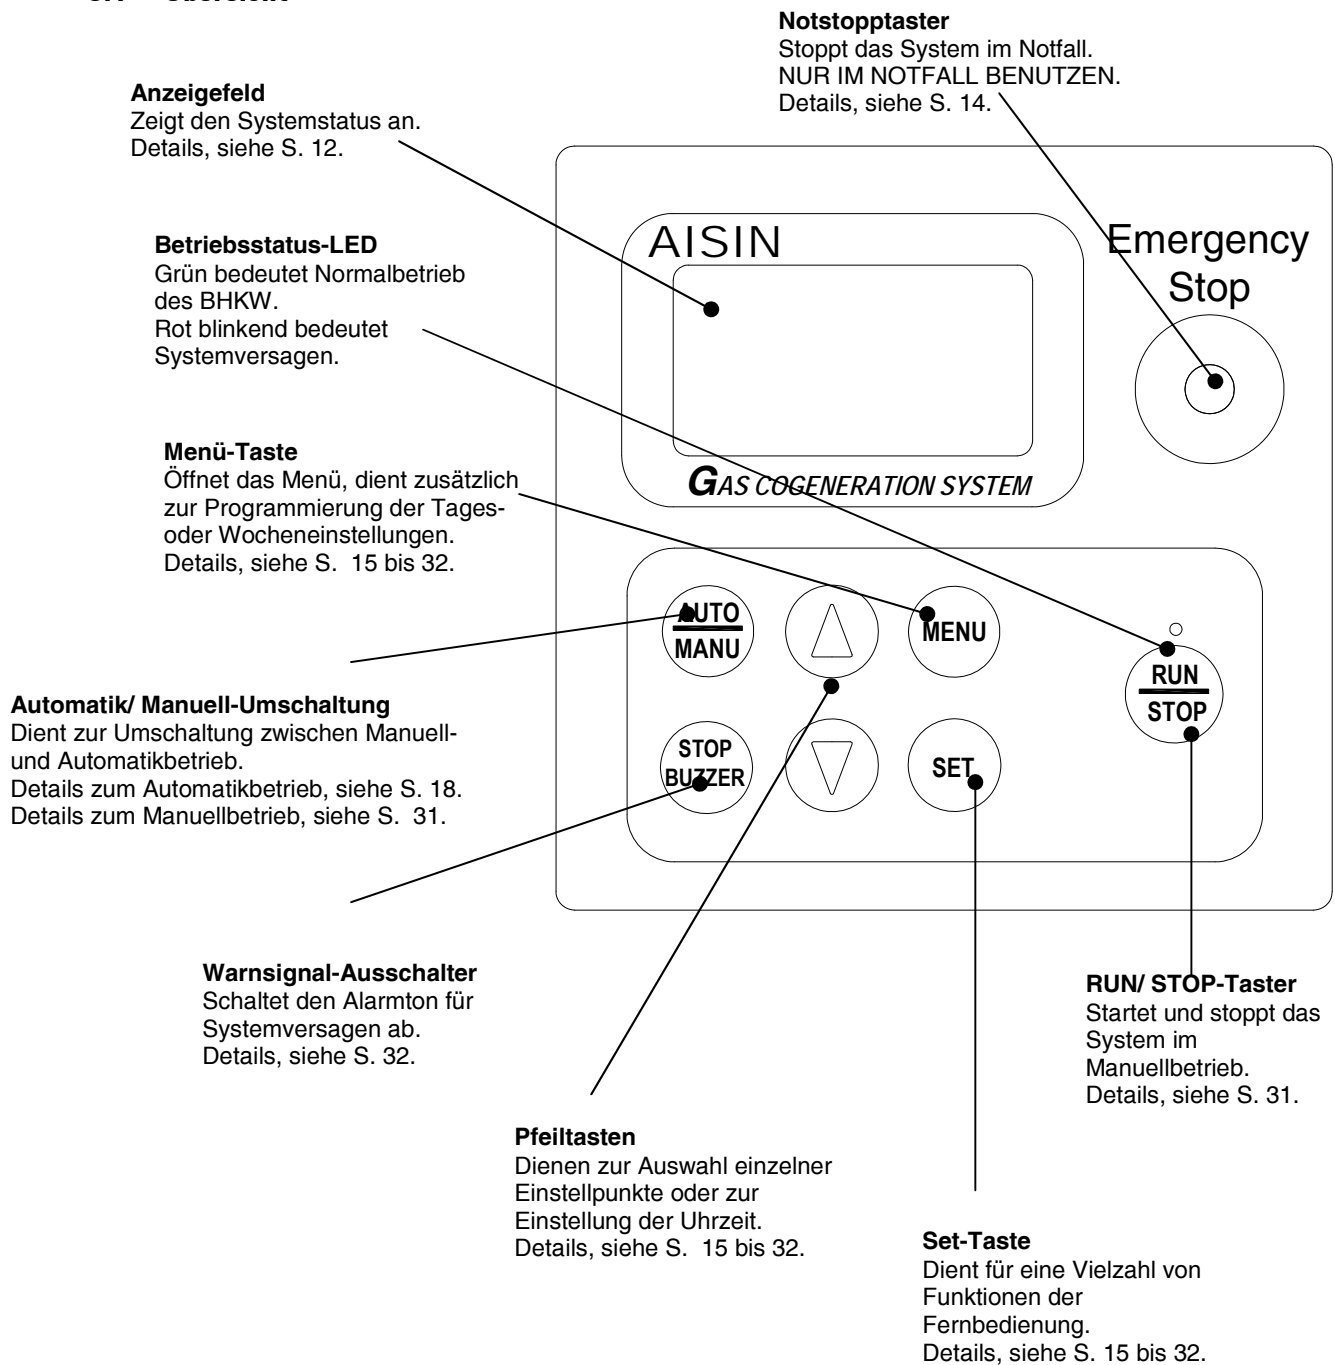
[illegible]

Notstopptaster
Stoppt das System im Notfall. NUR IM NOTFALL BENUTZEN. Details, siehe S. 14.

Anzeigefeld
Zeigt den Systemstatus an. Details, siehe S. 12.

Betriebsstatus-LED
Grün bedeutet Normalbetrieb des BHKW. Rot blinkend bedeutet Systemversagen.

AISIN

Emergency Stop

Menü-Taste
Öffnet das Menü, dient zusätzlich zur Programmierung der Tages- oder Wocheneinstellungen. Details, siehe S. 15 bis 32.

GAS COGENERATION SYSTEM

AUTO
MANU

MENU

RUN
STOP

Automatik/ Manuell-Umschaltung
Dient zur Umschaltung zwischen Manuell- und Automatikbetrieb. Details zum Automatikbetrieb, siehe S. 18. Details zum Manuellbetrieb, siehe S. 31.

STOP
BUZZER

SET

Warnsignal-Ausschalter
Schaltet den Alarmton für Systemversagen ab. Details, siehe S. 32.

RUN/ STOP-Taster
Startet und stoppt das System im Manuellbetrieb. Details, siehe S. 31.

Pfeiltasten
Dienen zur Auswahl einzelner Einstellpunkte oder zur Einstellung der Uhrzeit. Details, siehe S. 15 bis 32.

Set-Taste
Dient für eine Vielzahl von Funktionen der Fernbedienung. Details, siehe S. 15 bis 32.